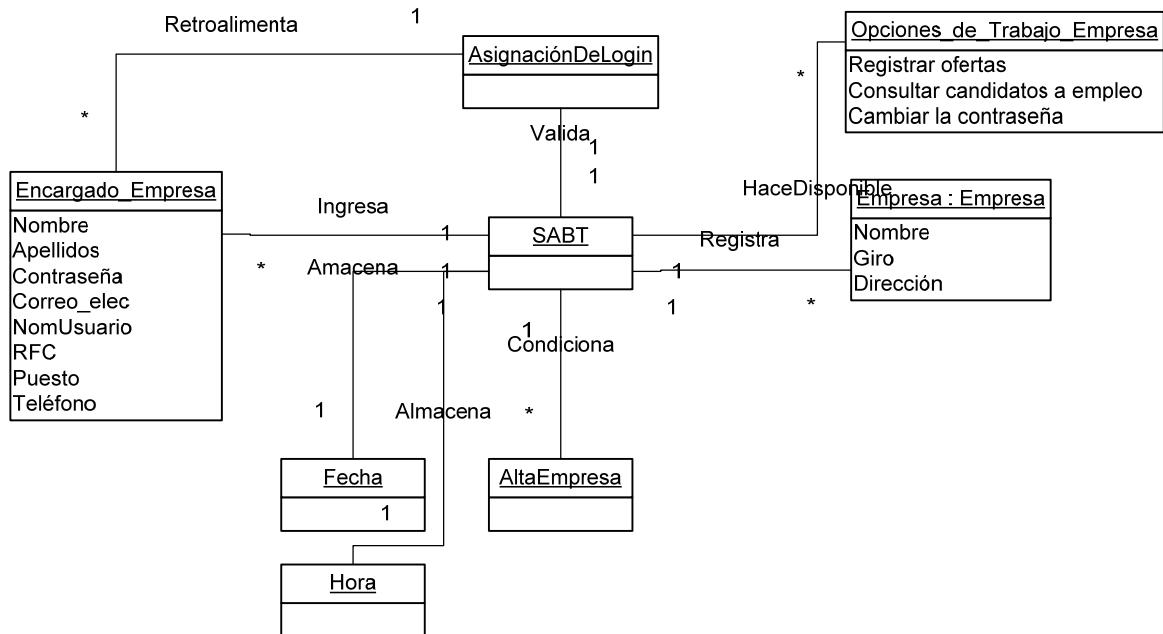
Retroalimenta

1

AsignaciónDeLogin

Opciones_de_Trabajo_Empresa

Registrar ofertas
Consultar candidatos a empleo
Cambiar la contraseña

*

*

Valida

1

1

HaceDisponible

Encargado_Empresa

Nombre
Apellidos
Contraseña
Correo_elec
NomUsuario
RFC
Puesto
Teléfono

Ingresa

1

SABT

Registra

Empresa : Empresa

Nombre
Giro
Dirección

*

Amacena

1

1

1

1

*

1

Condiciona

1

Almacena

*

Fecha

1

AltaEmpresa

Hora